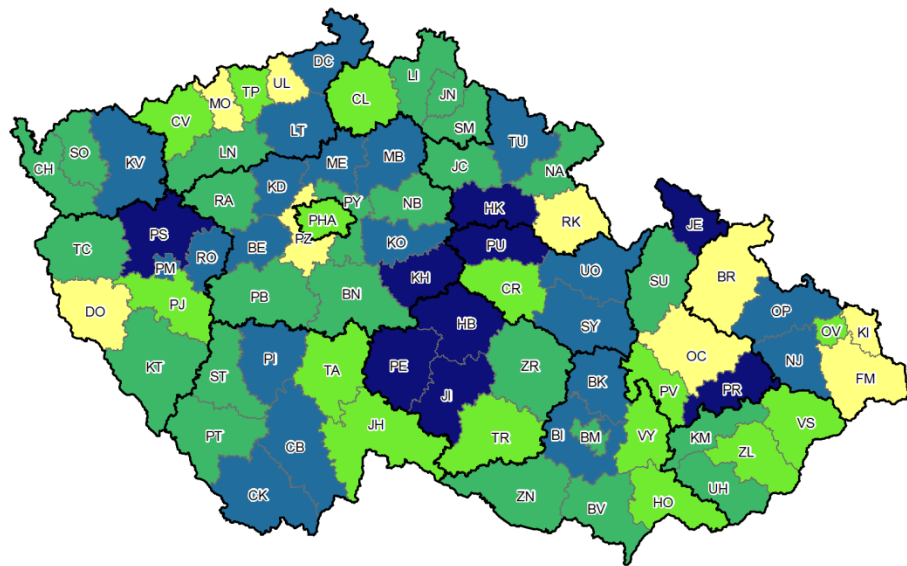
DC
UL
TP
MO
CL
LI
JN
SM
CV
LT
TU
SO
KV
LN
ME
MB
CH
JC
NA
KD
PY
RA
NB
PHA
HK
RK
JE
PS
BE
PZ
KO
PU
TC
PM
RO
KH
UO
BR
CR
SU
PJ
DO
PB
BN
HB
SY
OP
OV
KI
OC
NJ
KT
PI
TA
ST
PE
ZR
BK
FM
JI
PV
PR
VS
JH
KM
PT
CB
BI
BM
VY
TR
ZL
UH
CK
ZN
BV
HO